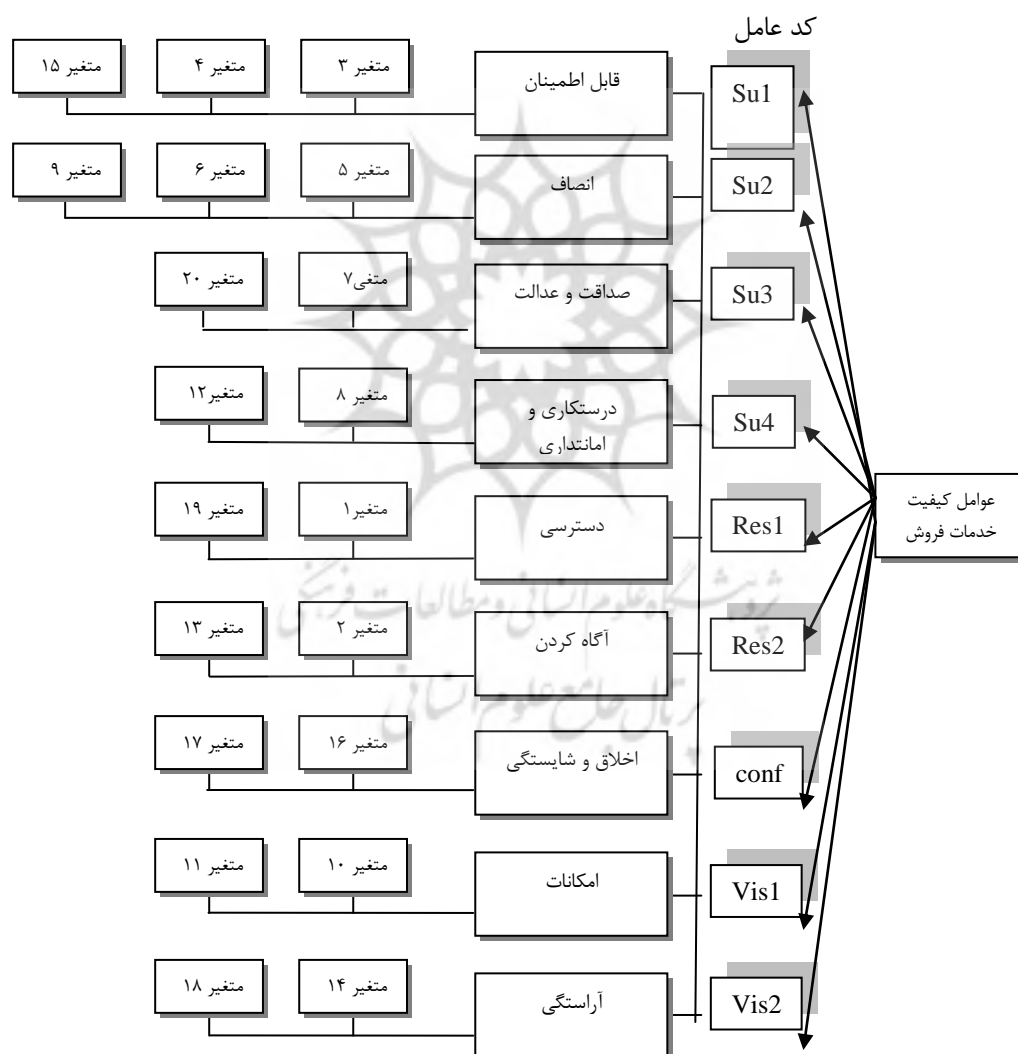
کد عامل

عوامل کیفیت خدمات فروش

| | | | | |
|---|---|---|---|---|
| Su1 | قابل اطمینان | متغیر ۳ | متغیر ۴ | متغیر ۱۵ |
| Su2 | انصاف | متغیر ۵ | متغیر ۶ | متغیر ۹ |
| Su3 | صداقت و عدالت | متغی۷ | متغیر ۲۰ | |
| Su4 | درستکاری و امانتداری | متغیر ۸ | متغیر۱۲ | |
| Res1 | دسترسی | متغیر۱ | متغیر ۱۹ | |
| Res2 | آگاه کردن | متغیر ۲ | متغیر ۱۳ | |
| conf | اخلاق و شایستگی | متغیر ۱۶ | متغیر ۱۷ | |
| Vis1 | امکانات | متغیر ۱۰ | متغیر ۱۱ | |
| Vis2 | آراستگی | متغیر ۱۴ | متغیر ۱۸ | |